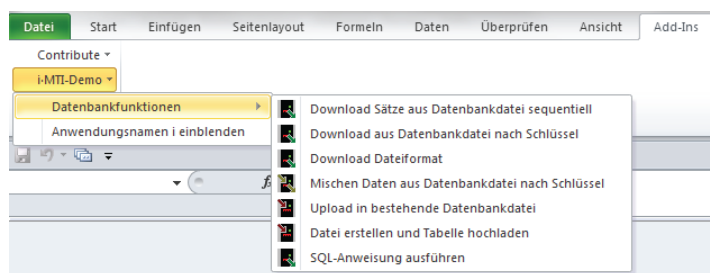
Datei | Start | Einfügen | Seitenlayout | Formeln | Daten | Überprüfen | Ansicht | Add-Ins

Contribute ▾

i-MTI-Demo ▾

Datenbankfunktionen ▸

Anwendungsnamen i einblenden

Download Sätze aus Datenbankdatei sequentiell

Download aus Datenbankdatei nach Schlüssel

Download Dateiformat

Mischen Daten aus Datenbankdatei nach Schlüssel

Upload in bestehende Datenbankdatei

Datei erstellen und Tabelle hochladen

SQL-Anweisung ausführen